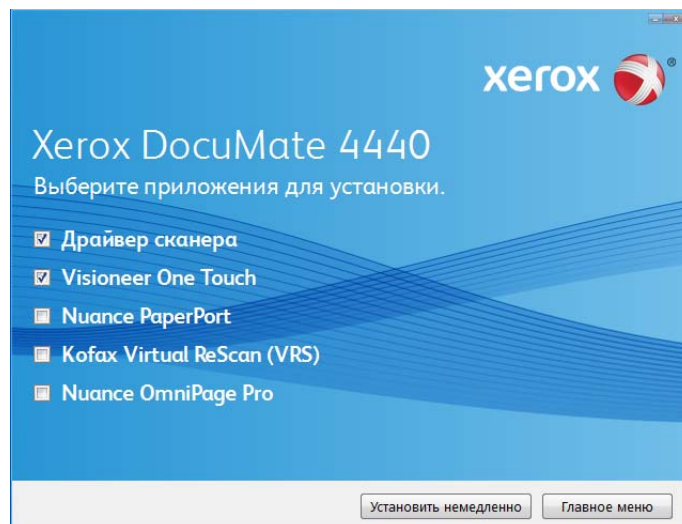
xerox

Xerox DocuMate 4440

Выберите приложения для установки.

☑ Драйвер сканера

☑ Visioneer One Touch

☐ Nuance PaperPort

☐ Kofax Virtual ReScan (VRS)

☐ Nuance OmniPage Pro

Установить немедленно

Главное меню